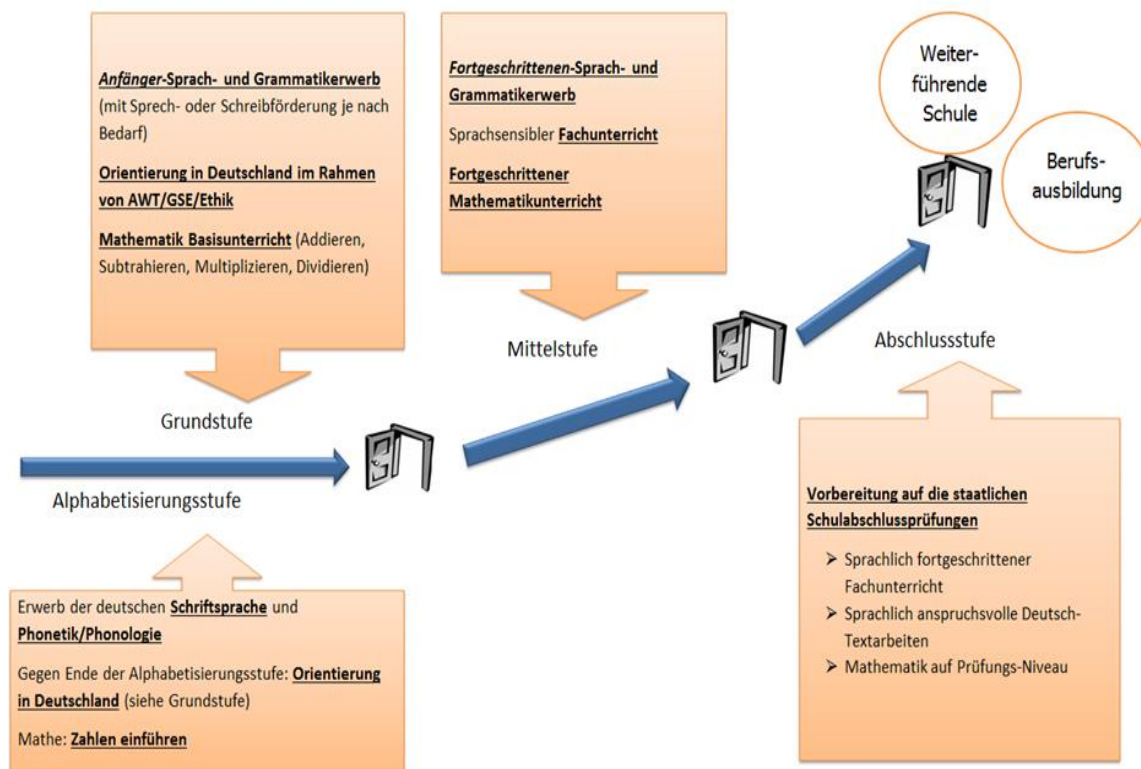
Anfänger-Sprach- und Grammatikerwerb (mit Sprech- oder Schreibförderung je nach Bedarf)

Orientierung in Deutschland im Rahmen von AWT/GSE/Ethik

Mathematik Basisunterricht (Addieren, Subtrahieren, Multiplizieren, Dividieren)

Grundstufe

Fortgeschrittenen-Sprach- und Grammatikerwerb

Sprachsensibler Fachunterricht

Fortgeschrittener Mathematikunterricht

Mittelstufe

Weiterführende Schule

Berufsausbildung

Abschlussstufe

Alphabetisierungsstufe

Erwerb der deutschen Schriftsprache und Phonetik/Phonologie

Gegen Ende der Alphabetisierungsstufe: Orientierung in Deutschland (siehe Grundstufe)

Mathe: Zahlen einführen

Vorbereitung auf die staatlichen Schulabschlussprüfungen

➢ Sprachlich fortgeschrittener Fachunterricht
➢ Sprachlich anspruchsvolle Deutsch-Textarbeiten
➢ Mathematik auf Prüfungs-Niveau